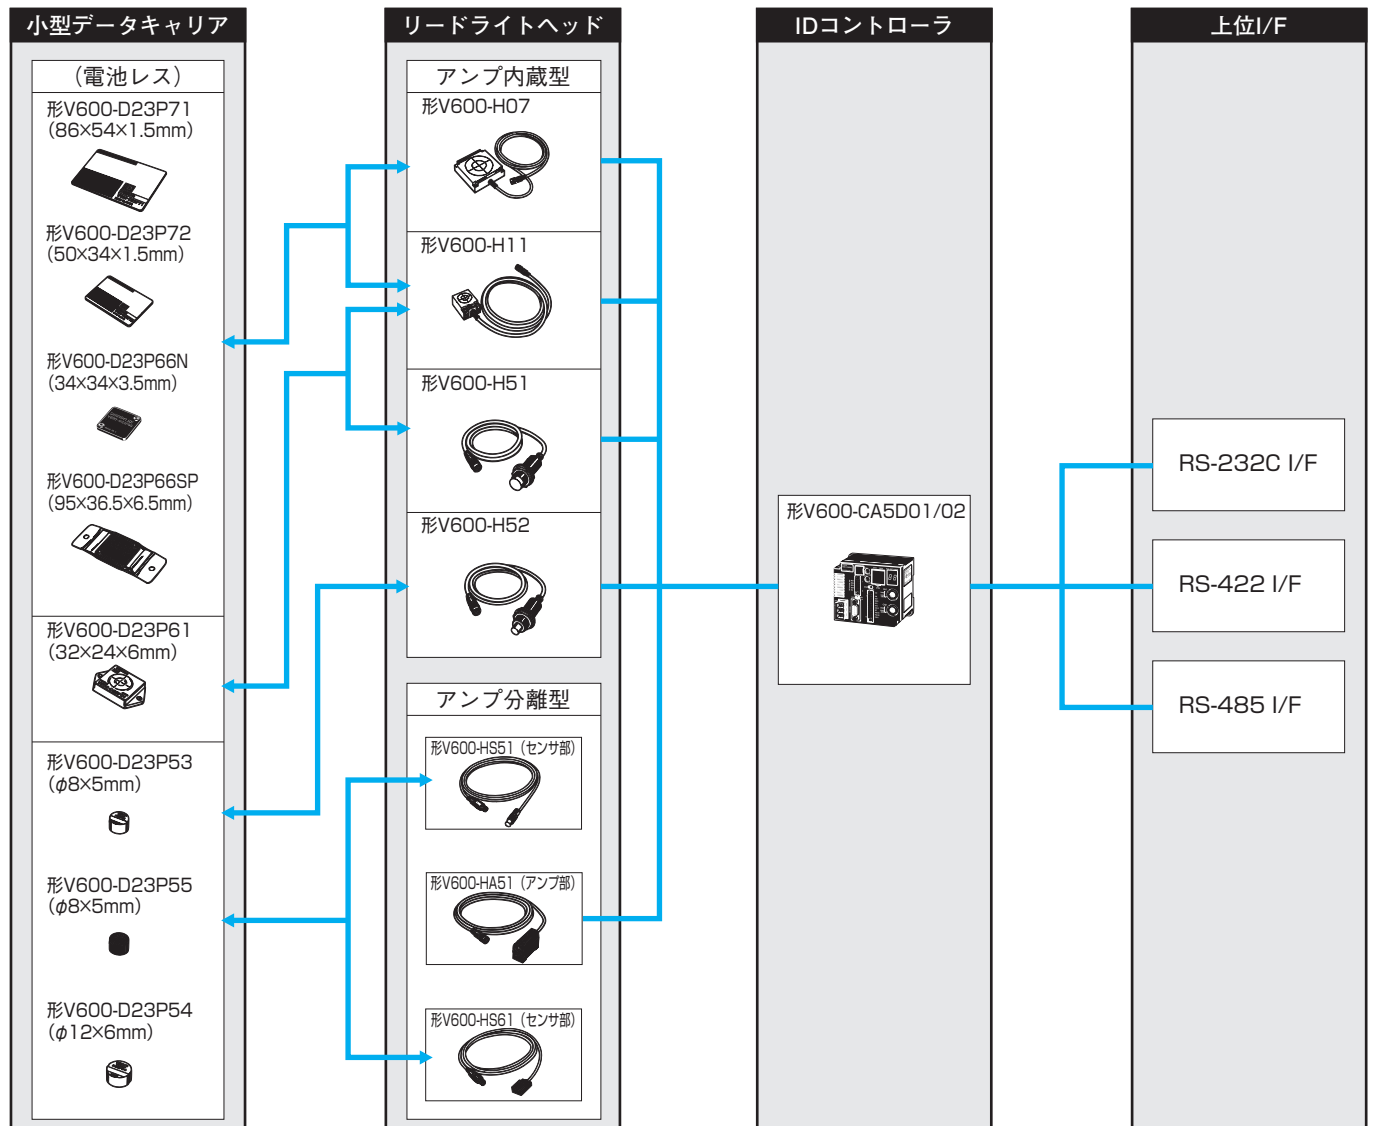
小型データキャリア

（電池レス）

形V600-D23P71
（86×54×1.5mm）

形V600-D23P72
（50×34×1.5mm）

形V600-D23P66N
（34×34×3.5mm）

形V600-D23P66SP
（95×36.5×6.5mm）

形V600-D23P61
（32×24×6mm）

形V600-D23P53
（$\phi$8×5mm）

形V600-D23P55
（$\phi$8×5mm）

形V600-D23P54
（$\phi$12×6mm）

リードライトヘッド

アンプ内蔵型

形V600-H07

形V600-H11

形V600-H51

形V600-H52

アンプ分離型

形V600-HS51（センサ部）

形V600-HA51（アンプ部）

形V600-HS61（センサ部）

IDコントローラ

形V600-CA5D01/02

上位I/F

RS-232C I/F

RS-422 I/F

RS-485 I/F